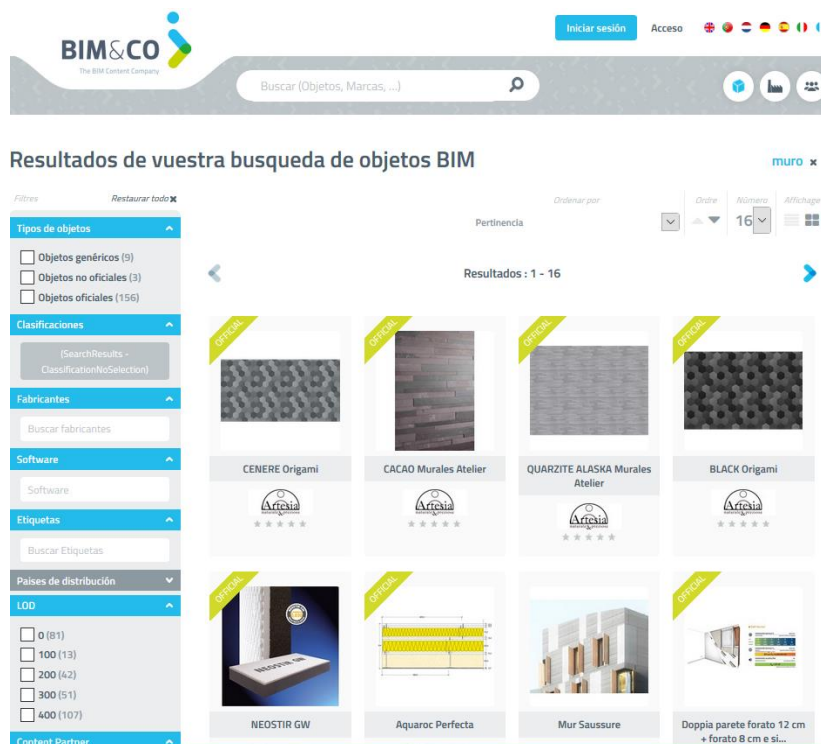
BIM&CO
The BIM Content Company

Iniciar sesión Acceso

Buscar (Objetos, Marcas, ...)

Resultados de vuestra busqueda de objetos BIM

muro ×

Filtres Restaurar todo ×

Tipos de objetos

Objetos genéricos (9)
Objetos no oficiales (3)
Objetos oficiales (156)

Clasificaciones

{SearchResults - ClassificationNoSelection}

Fabricantes

Buscar fabricantes

Software

Software

Etiquetas

Buscar Etiquetas

Paises de distribución

LOD

0 (81)
100 (13)
200 (42)
300 (51)
400 (107)

Content Partner

Ordenar por
Pertinencia

Ordre

Número
16

Affichage

Resultados : 1 - 16

OFFICIAL
CENERE Origami
Artesia

OFFICIAL
CACAO Murales Atelier
Artesia

OFFICIAL
QUARZITE ALASKA Murales Atelier
Artesia

OFFICIAL
BLACK Origami
Artesia

OFFICIAL
NEOSTIR GW

OFFICIAL
Aquaroc Perfecta

Mur Saussure

OFFICIAL
Doppia parete forato 12 cm + forato 8 cm e si...